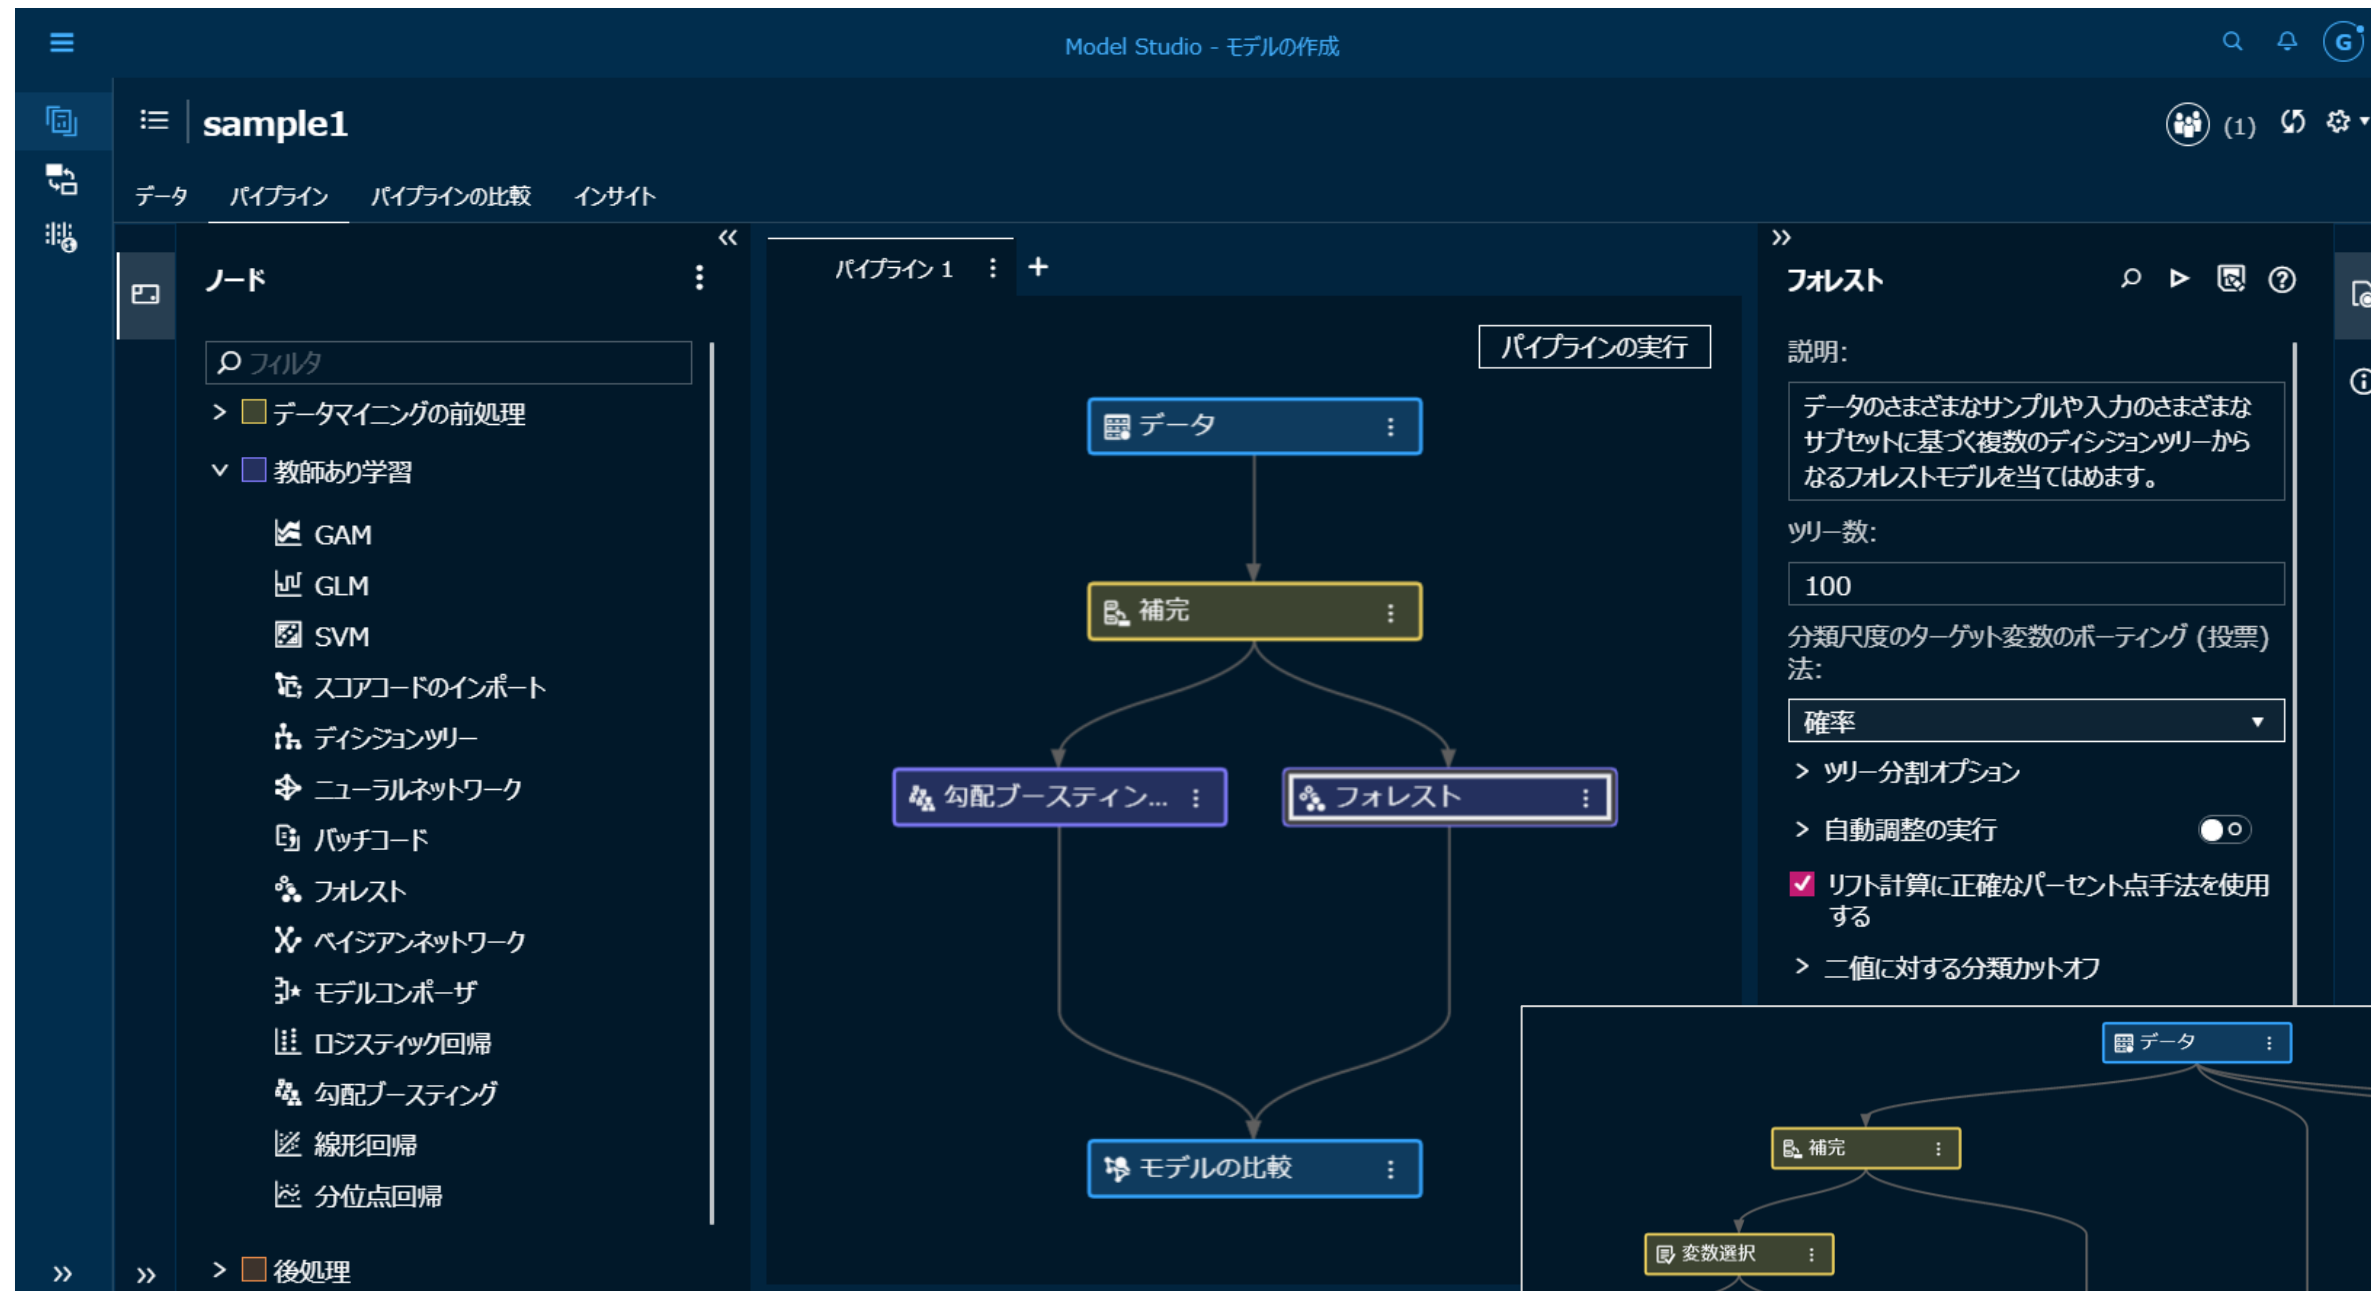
Model Studio - モデルの作成

sample1

(1)

データ　パイプライン　パイプラインの比較　インサイト

ノード

フィルタ

データマイニングの前処理

教師あり学習

GAM

GLM

SVM

スコアコードのインポート

ディシジョンツリー

ニューラルネットワーク

バッチコード

フォレスト

ベイジアンネットワーク

モデルコンポーザ

ロジスティック回帰

勾配ブースティング

線形回帰

分位点回帰

後処理

パイプライン 1

パイプラインの実行

データ

補完

勾配ブースティン...

フォレスト

モデルの比較

フォレスト

説明:

データのさまざまなサンプルや入力のさまざまなサブセットに基づく複数のディシジョンツリーからなるフォレストモデルを当てはめます。

ツリー数:

100

分類尺度のターゲット変数のボーティング (投票) 法:

確率

ツリー分割オプション

自動調整の実行

リフト計算に正確なパーセント点手法を使用する

二値に対する分類カットオフ

データ

補完

変数選択